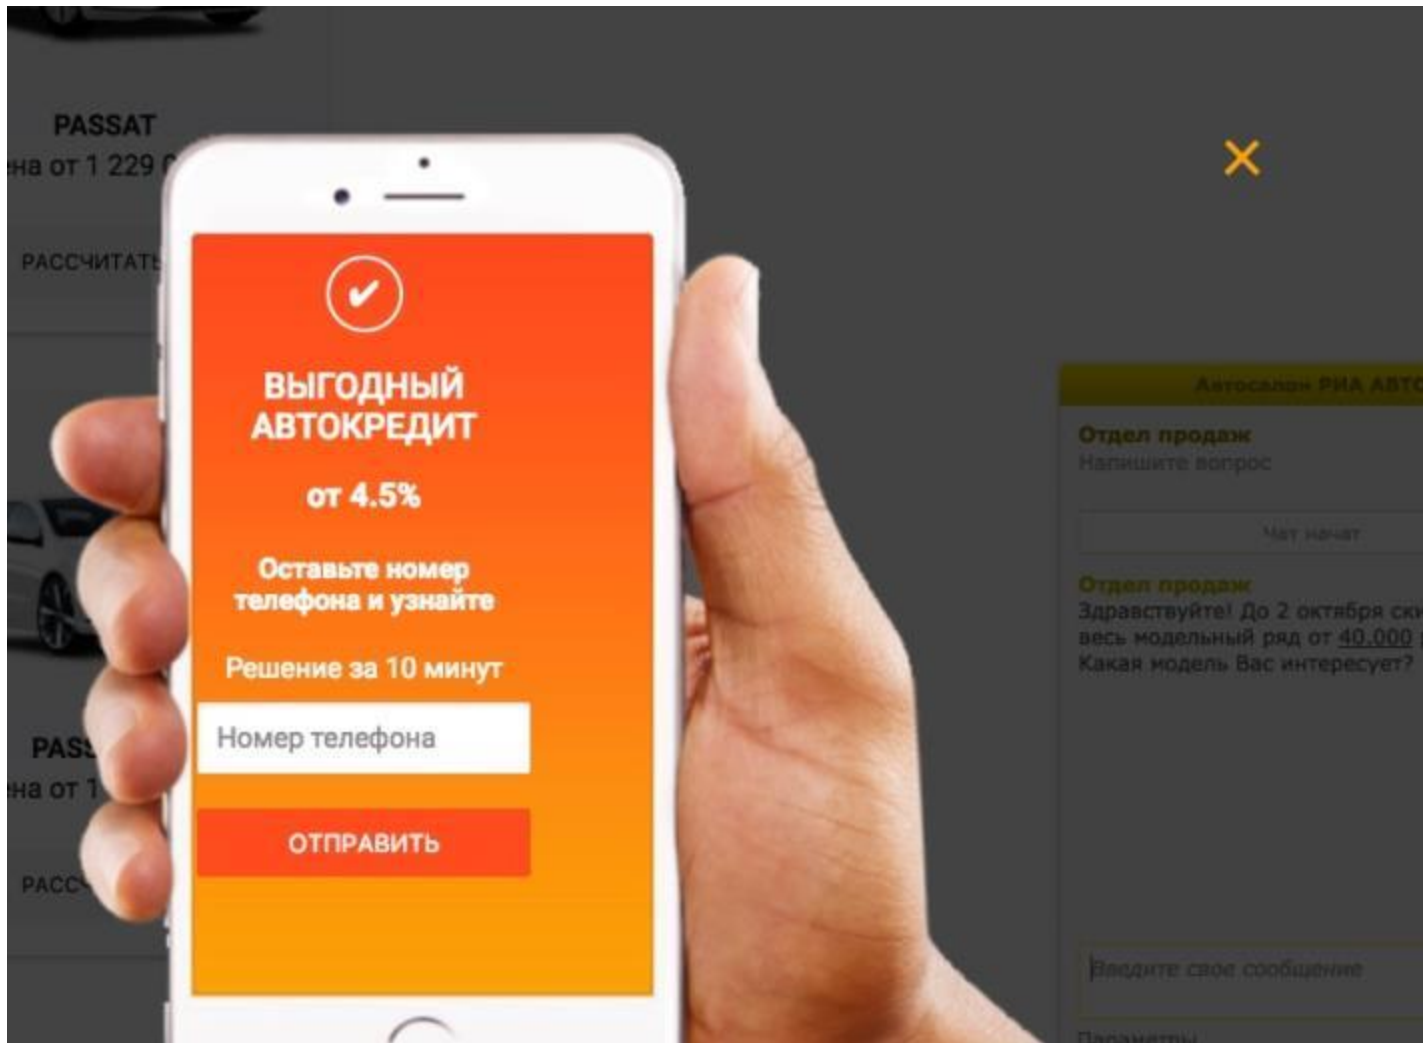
PASSAT
на от 1 229 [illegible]

РАССЧИТАТЬ

ВЫГОДНЫЙ АВТОКРЕДИТ

от 4.5%

Оставьте номер телефона и узнайте

Решение за 10 минут

Номер телефона

ОТПРАВИТЬ

PASS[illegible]
на от 1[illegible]

РАСС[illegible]

×

Автосалон РИА АВТ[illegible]

Отдел продаж
Напишите вопрос

Чат начат

Отдел продаж
Здравствуйте! До 2 октября ск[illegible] весь модельный ряд от 40.000 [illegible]
Какая модель Вас интересует?

Введите свое сообщение

Параметры